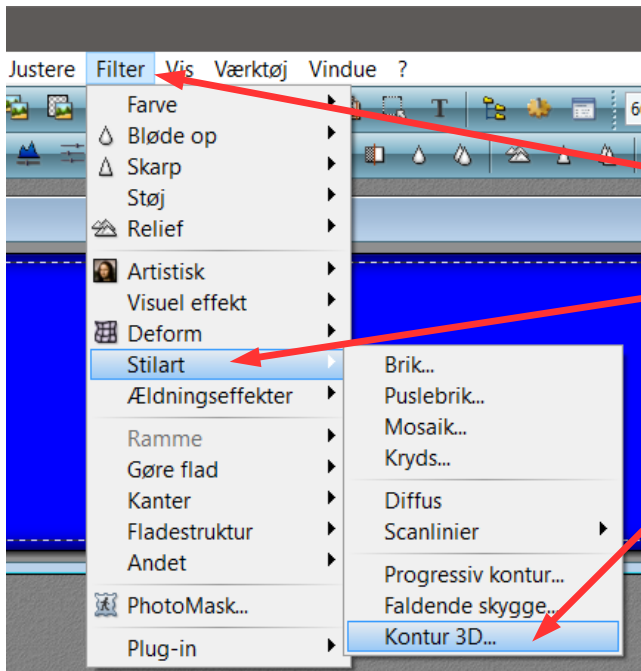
Justere Filter Vis Værktøj Vindue ?

Farve
Bløde op
Skarp
Støj
Relief
Artistisk
Visuel effekt
Deform
Stilart
Ældningseffekter
Ramme
Gøre flad
Kanter
Fladestruktur
Andet
PhotoMask...
Plug-in

Brik...
Puslebrik...
Mosaik...
Kryds...
Diffus
Scanlinier
Progressiv kontur...
Faldende skygge...
Kontur 3D...